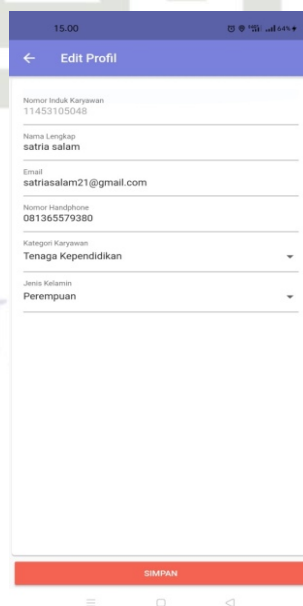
15.00

64%

Edit Profil

Nomor Induk Karyawan
11453105048

Nama Lengkap
satria salam

Email
satriasalam21@gmail.com

Nomor Handphone
081365579380

Kategori Karyawan
Tenaga Kependidikan

Jenis Kelamin
Perempuan

SIMPAN